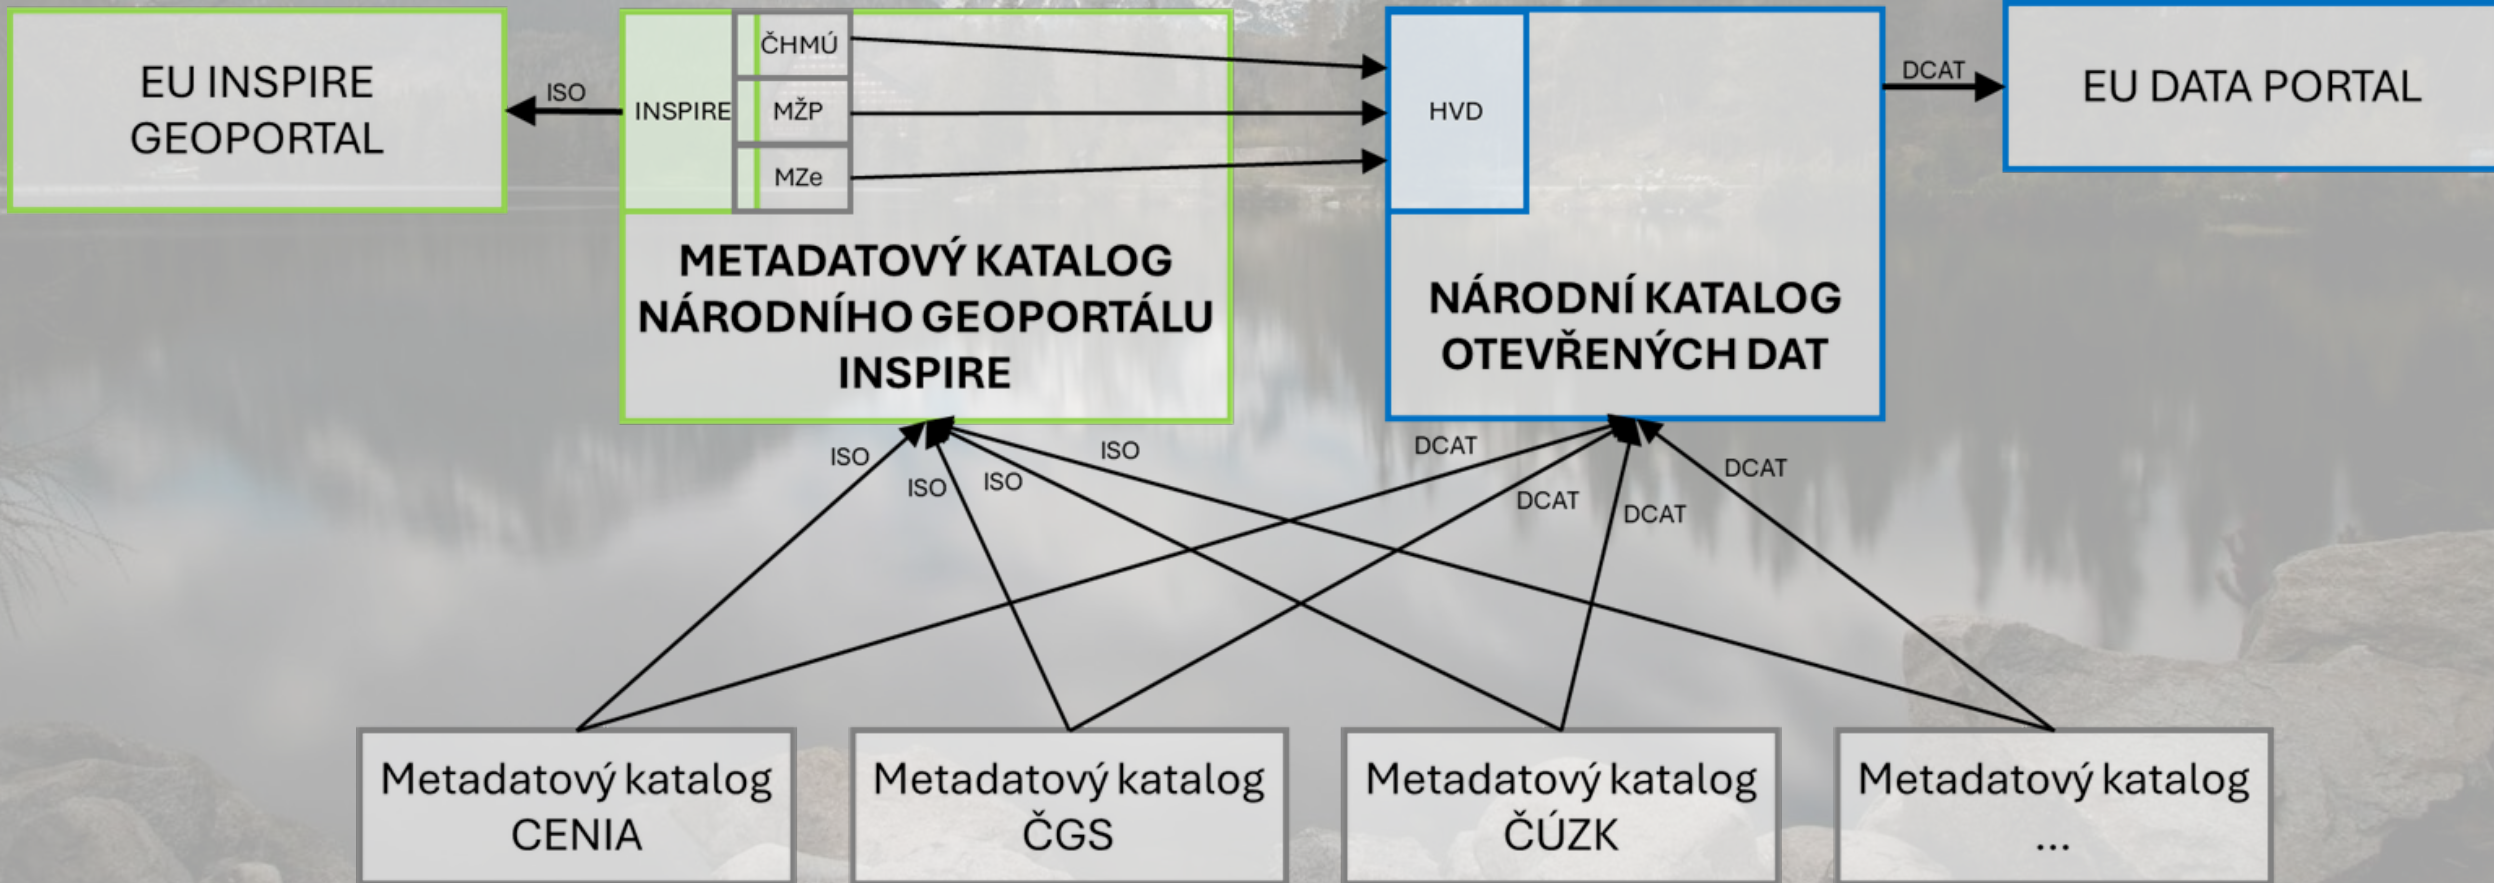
EU INSPIRE GEOPORTAL

ISO

INSPIRE

ČHMÚ

MŽP

MZe

METADATOVÝ KATALOG NÁRODNÍHO GEOPORTÁLU INSPIRE

HVD

DCAT

EU DATA PORTAL

NÁRODNÍ KATALOG OTEVŘENÝCH DAT

ISO

ISO

ISO

ISO

DCAT

DCAT

DCAT

DCAT

Metadatový katalog CENIA

Metadatový katalog ČGS

Metadatový katalog ČÚZK

Metadatový katalog ...